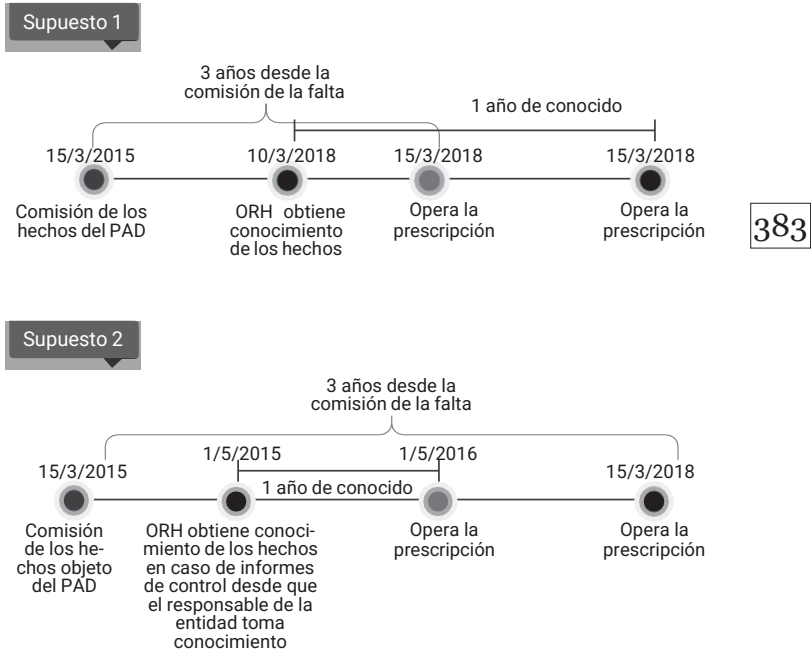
Supuesto 1

3 años desde la comisión de la falta

1 año de conocido

15/3/2015
Comisión de los hechos del PAD

10/3/2018
ORH obtiene conocimiento de los hechos

15/3/2018
Opera la prescripción

15/3/2018
Opera la prescripción

383

Supuesto 2

3 años desde la comisión de la falta

15/3/2015
Comisión de los hechos objeto del PAD

1/5/2015
ORH obtiene conocimiento de los hechos en caso de informes de control desde que el responsable de la entidad toma conocimiento

1 año de conocido

1/5/2016
Opera la prescripción

15/3/2018
Opera la prescripción